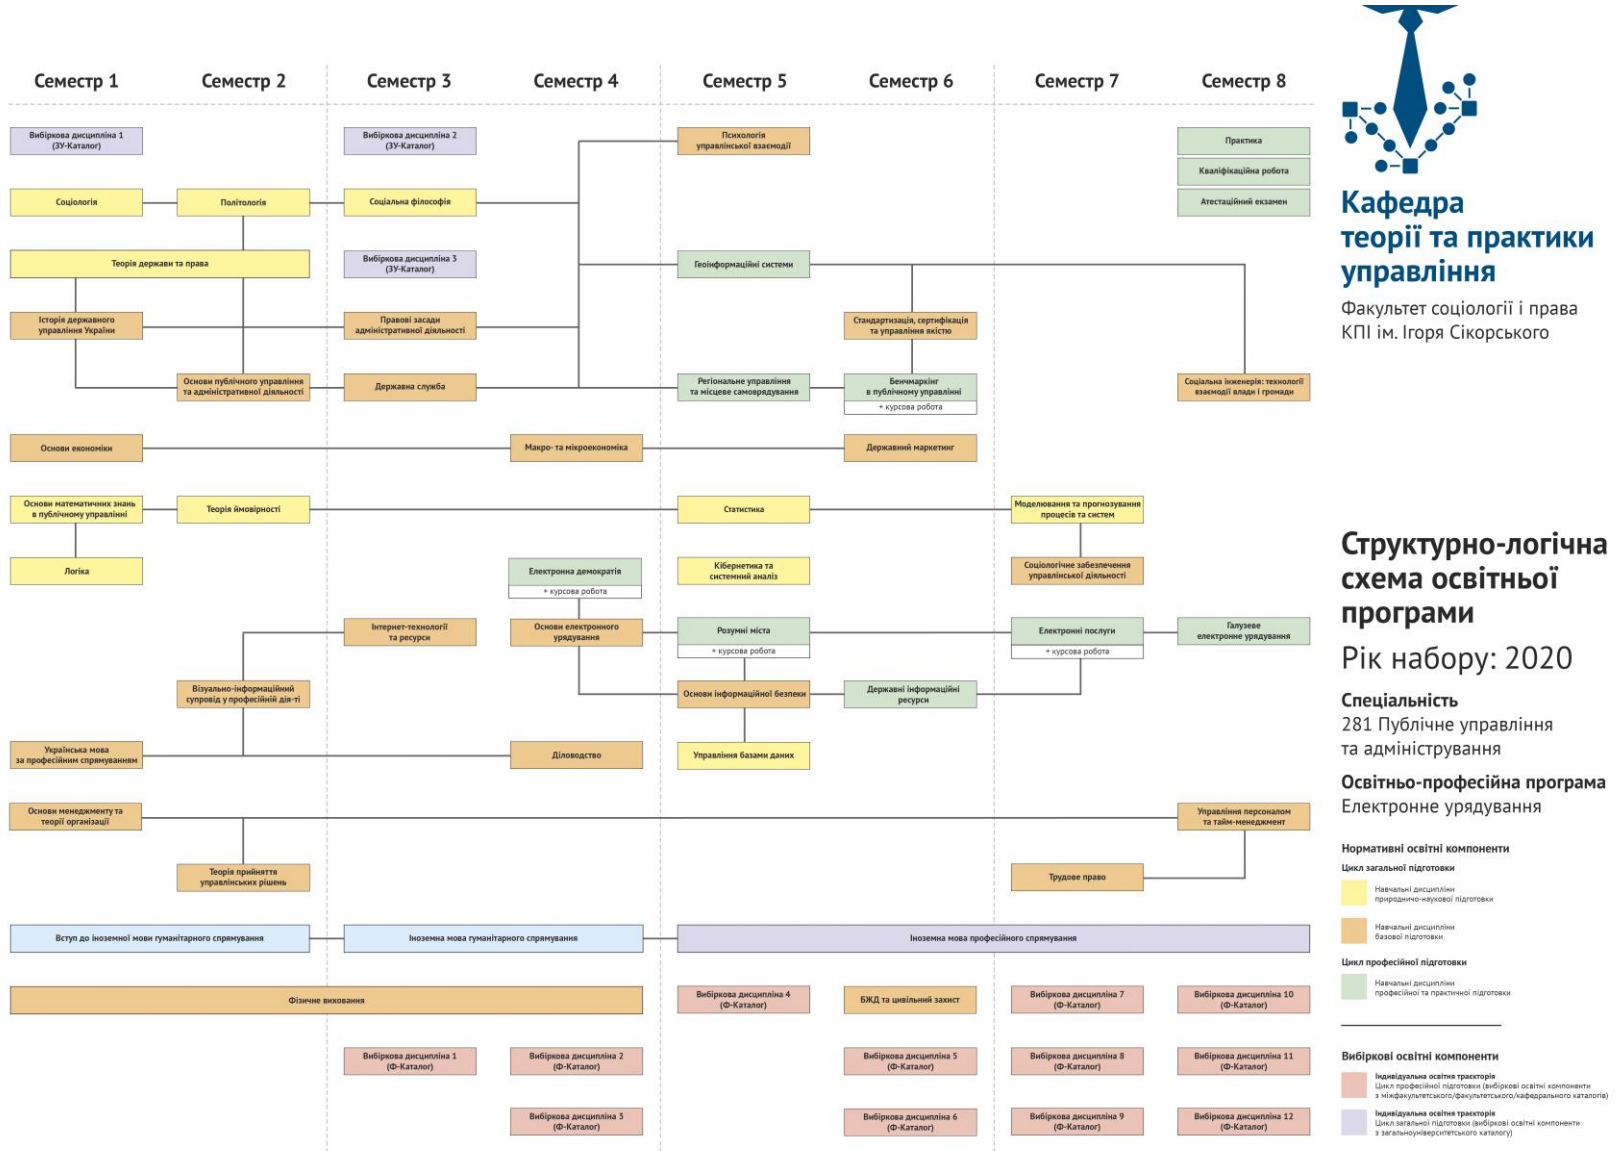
Семестр 1 Семестр 2 Семестр 3 Семестр 4 Семестр 5 Семестр 6 Семестр 7 Семестр 8

Вибіркова дисципліна 1 (ЗУ-Каталог)
Вибіркова дисципліна 2 (ЗУ-Каталог)
Психологія управлінської взаємодії
Практика
Кваліфікаційна робота
Атестаційний екзамен

Соціологія
Політологія
Соціальна філософія

Теорія держави та права
Вибіркова дисципліна 3 (ЗУ-Каталог)
Геоінформаційні системи

Історія державного управління України
Правові засади адміністративної діяльності
Стандартизація, сертифікація та управління якістю

Основи публічного управління та адміністративної діяльності
Державна служба
Регіональне управління та місцеве самоврядування
Бенчмаркінг в публічному управлінні
+ курсова робота
Соціальна інженерія: технології взаємодії влади і громади

Основи економіки
Макро- та мікроекономіка
Державний маркетинг

Основи математичних знань в публічному управлінні
Теорія ймовірності
Статистика
Моделювання та прогнозування процесів та систем

Логіка
Електронна демократія
+ курсова робота
Кібернетика та системний аналіз
Соціологічне забезпечення управлінської діяльності

Інтернет-технології та ресурси
Основи електронного урядування
Розумні міста
+ курсова робота
Електронні послуги
+ курсова робота
Галузеве електронне урядування

Візуально-інформаційний супровід у професійній дія-ті
Основи інформаційної безпеки
Державні інформаційні ресурси

Українська мова за професійним спрямуванням
Діловодство
Управління базами даних

Основи менеджменту та теорії організацій
Управління персоналом та тайм-менеджмент

Теорія прийняття управлінських рішень
Трудове право

Вступ до іноземної мови гуманітарного спрямування
Іноземна мова гуманітарного спрямування
Іноземна мова професійного спрямування

Фізичне виховання
Вибіркова дисципліна 4 (Ф-Каталог)
БЖД та цивільний захист
Вибіркова дисципліна 7 (Ф-Каталог)
Вибіркова дисципліна 10 (Ф-Каталог)

Вибіркова дисципліна 1 (Ф-Каталог)
Вибіркова дисципліна 2 (Ф-Каталог)
Вибіркова дисципліна 5 (Ф-Каталог)
Вибіркова дисципліна 8 (Ф-Каталог)
Вибіркова дисципліна 11 (Ф-Каталог)

Вибіркова дисципліна 3 (Ф-Каталог)
Вибіркова дисципліна 6 (Ф-Каталог)
Вибіркова дисципліна 9 (Ф-Каталог)
Вибіркова дисципліна 12 (Ф-Каталог)

Кафедра теорії та практики управління
Факультет соціології і права
КПІ ім. Ігоря Сікорського

Структурно-логічна схема освітньої програми
Рік набору: 2020

Спеціальність
281 Публічне управління та адміністрування

Освітньо-професійна програма
Електронне урядування

Нормативні освітні компоненти
Цикл загальної підготовки
Навчальні дисципліни природничо-наукової підготовки
Навчальні дисципліни базової підготовки
Цикл професійної підготовки
Навчальні дисципліни професійної та практичної підготовки

Вибіркові освітні компоненти
Індивідуальна освітня траєкторія
Цикл професійної підготовки (вибіркові освітні компоненти з міжфакультетського/факультетського/кафедрального каталогів)
Індивідуальна освітня траєкторія
Цикл загальної підготовки (вибіркові освітні компоненти з загальноуніверситетського каталогу)